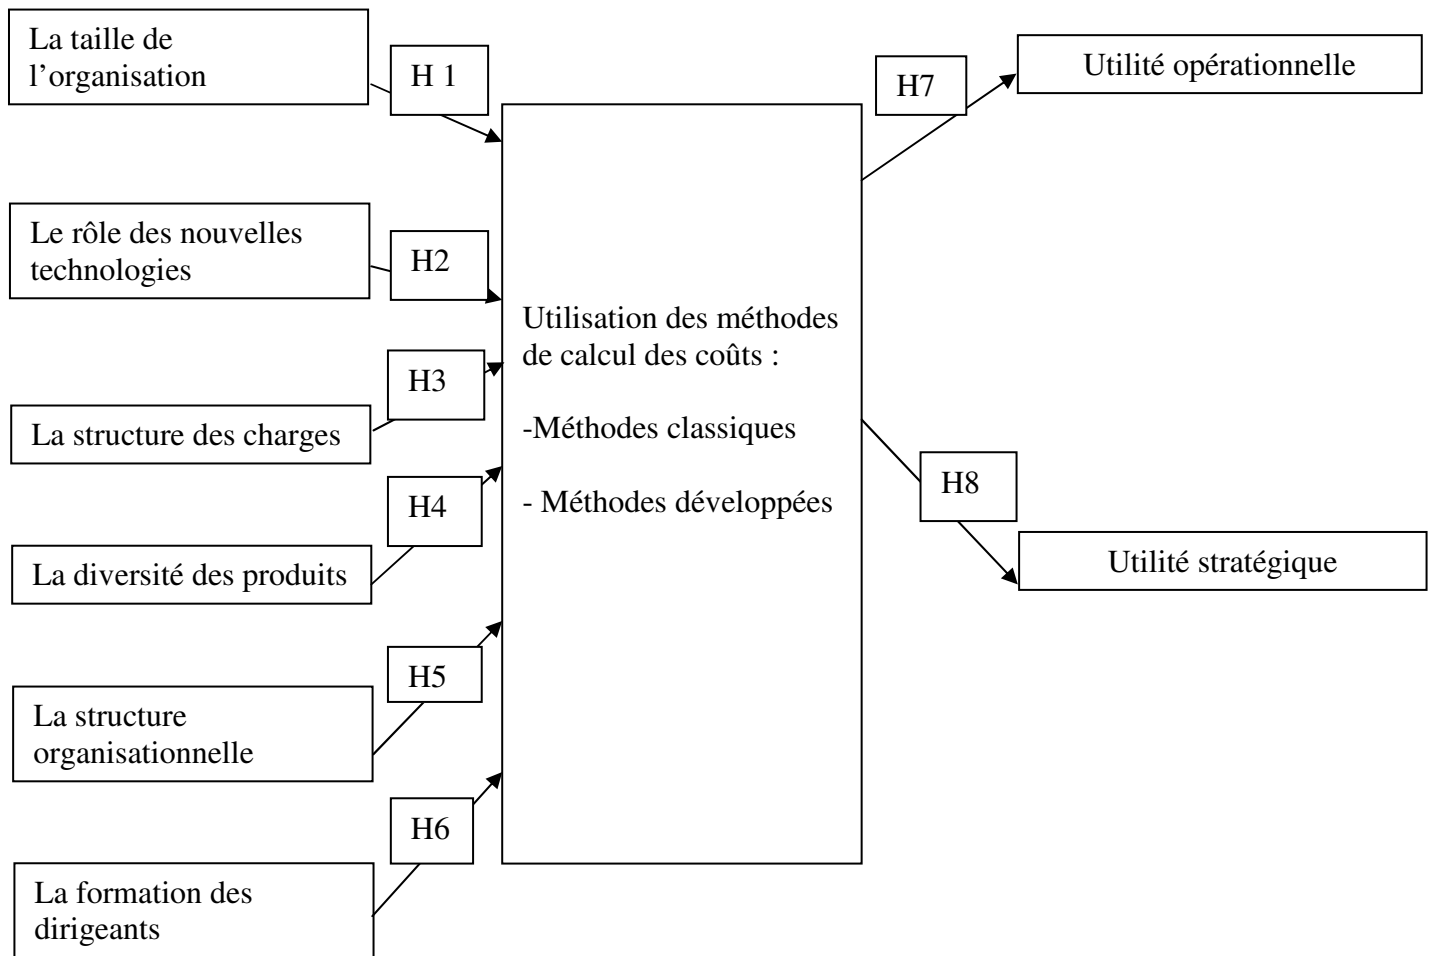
La taille de l’organisation

H 1

Le rôle des nouvelles technologies

H2

H3

La structure des charges

H4

La diversité des produits

H5

La structure organisationnelle

H6

La formation des dirigeants

Utilisation des méthodes de calcul des coûts :

-Méthodes classiques

- Méthodes développées

H7

Utilité opérationnelle

H8

Utilité stratégique